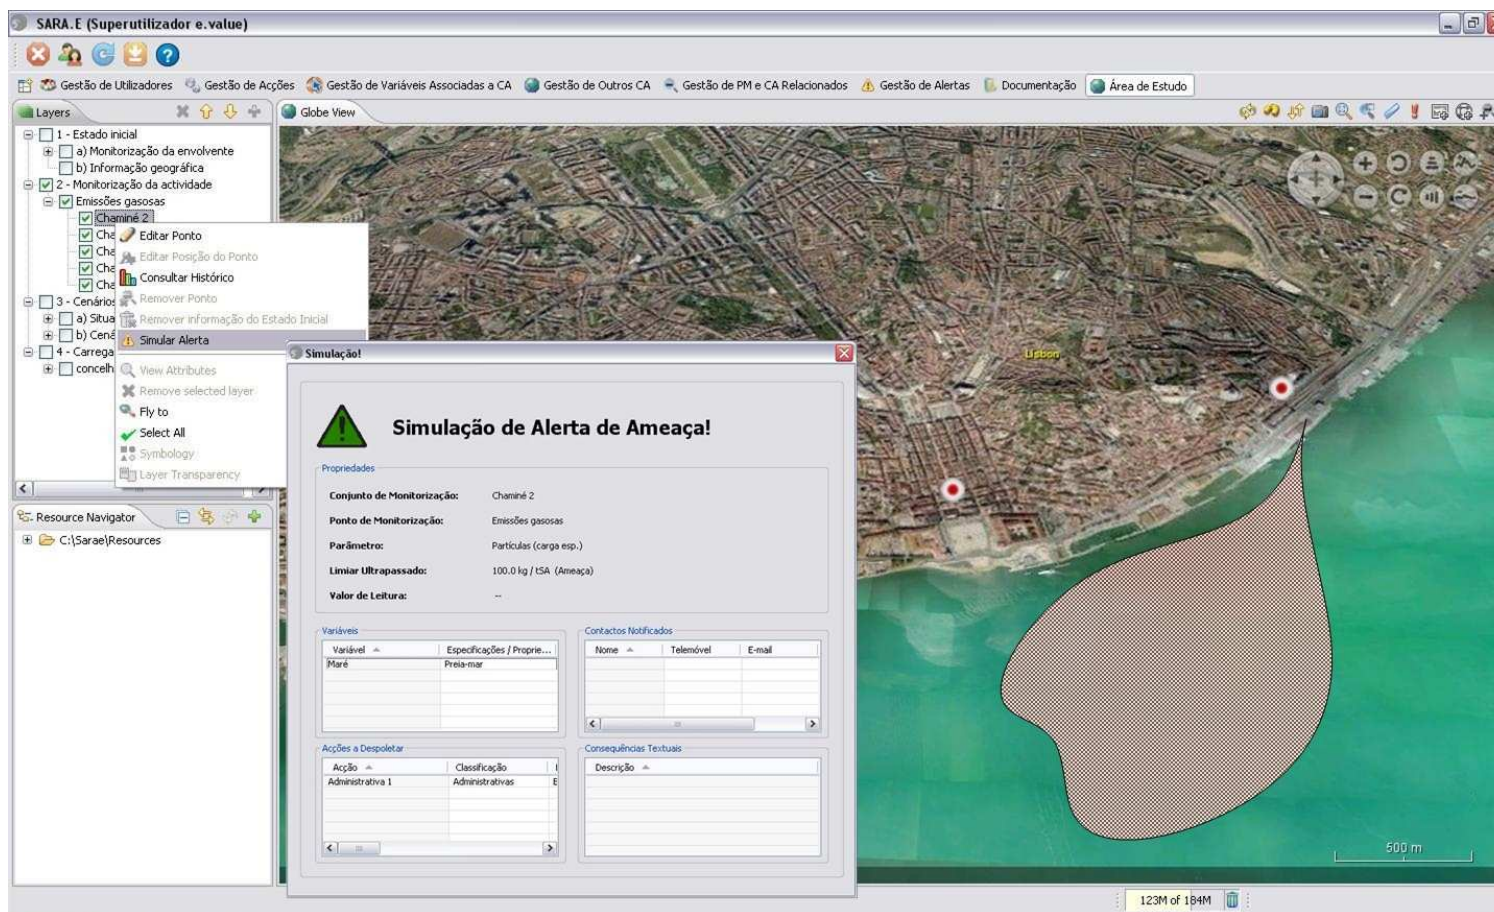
SARA.E (Superutilizador e.value)

Gestão de Utilizadores | Gestão de Acções | Gestão de Variáveis Associadas a CA | Gestão de Outros CA | Gestão de PM e CA Relacionados | Gestão de Alertas | Documentação | Área de Estudo

Layers

1 - Estado inicial
a) Monitorização da envolvente
b) Informação geográfica
2 - Monitorização da actividade
Emissões gasosas
Chaminé 2
Cha
Cha
Cha
Cha
3 - Cenários
a) Situa
b) Cená
4 - Carrega
concelh

Editar Ponto
Editar Posição do Ponto
Consultar Histórico
Remover Ponto
Remover informação do Estado Inicial
Simular Alerta
View Attributes
Remove selected layer
Fly to
Select All
Symbology
Layer Transparency

Resource Navigator
C:\Sarae\Resources

Globe View

Lisbon

500 m

Simulação!

Simulação de Alerta de Ameaça!

Propriedades

| | |
|---|---|
| Conjunto de Monitorização: | Chaminé 2 |
| Ponto de Monitorização: | Emissões gasosas |
| Parâmetro: | Partículas (carga esp.) |
| Limiar Ultrapassado: | 100.0 kg / tSA (Ameaça) |
| Valor de Leitura: | -- |

Variáveis

| Variável | Especificações / Proprie... |
|---|---|
| Maré | Preia-mar |

Contactos Notificados

| Nome | Telemóvel | E-mail |
|---|---|---|

Acções a Despoletar

| Acção | Classificação |
|---|---|
| Administrativa 1 | Administrativas |

Consequências Textuais

| Descrição |
|---|

123M of 184M